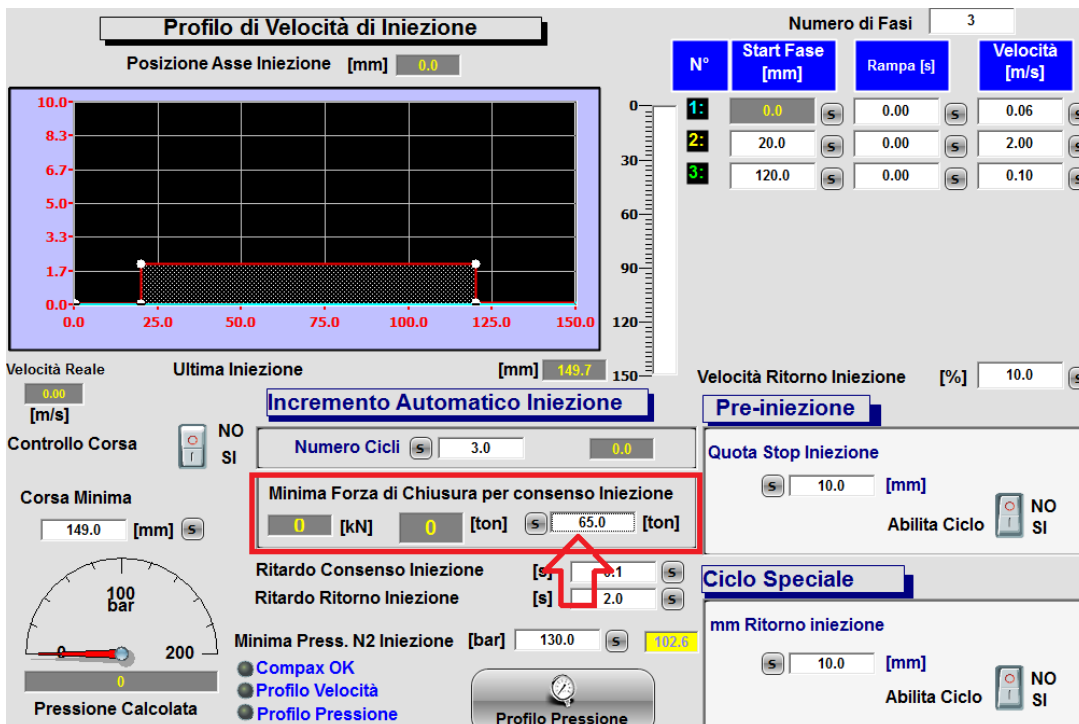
Profilo di Velocità di Iniezione

Numero di Fasi 3

Posizione Asse Iniezione [mm] 0.0

| N° | Start Fase [mm] | | Rampa [s] | | Velocità [m/s] | |
|---|---|---|---|---|---|---|
| 1: | 0.0 | S | 0.00 | S | 0.06 | S |
| 2: | 20.0 | S | 0.00 | S | 2.00 | S |
| 3: | 120.0 | S | 0.00 | S | 0.10 | S |

10.0
8.3
6.7
5.0
3.3
1.7
0.0
0.0 25.0 50.0 75.0 100.0 125.0 150.0

0
30
60
90
120
150

Velocità Reale
0.00
[m/s]

Ultima Iniezione [mm] 149.7

Velocità Ritorno Iniezione [%] 10.0 S

Incremento Automatico Iniezione

Pre-iniezione

Controllo Corsa NO SI

Numero Cicli S 3.0 0.0

Quota Stop Iniezione

S 10.0 [mm]

Minima Forza di Chiusura per consenso Iniezione

Corsa Minima

0 [kN] 0 [ton] S 65.0 [ton]

Abilita Ciclo NO SI

149.0 [mm] S

Ritardo Consenso Iniezione [s] 0.1 S

Ritardo Ritorno Iniezione [s] 2.0 S

Ciclo Speciale

100 bar

0 200

0

Minima Press. N2 Iniezione [bar] 130.0 S 102.6

mm Ritorno iniezione

S 10.0 [mm]

Compax OK
Profilo Velocità
Profilo Pressione

Abilita Ciclo NO SI

Pressione Calcolata

Profilo Pressione